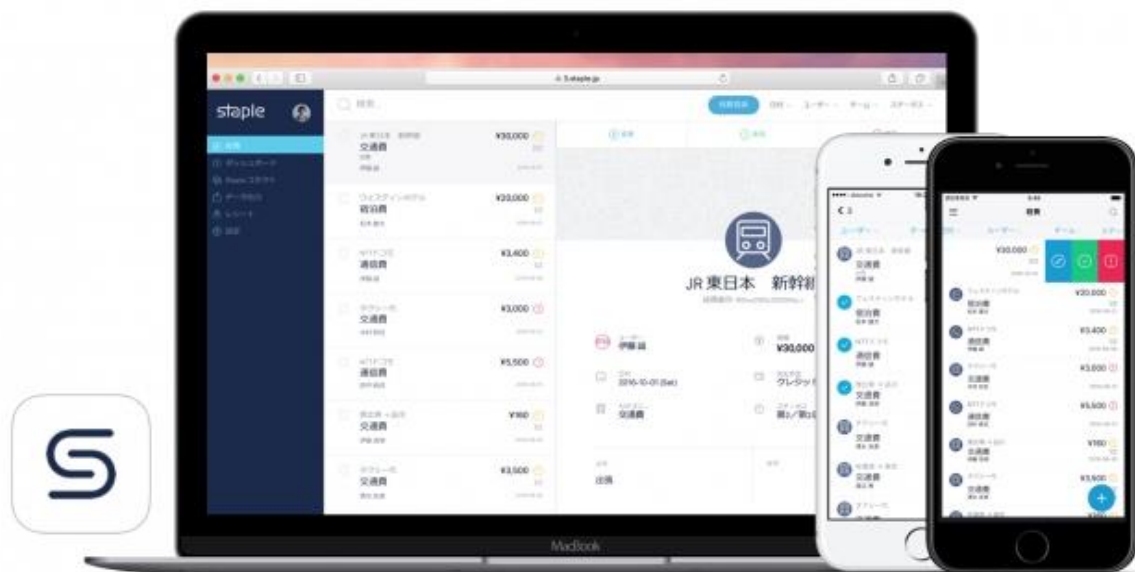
staple

JR東日本 新幹線

交通費 ¥30,000

宿泊費 ¥20,000

通信費 ¥3,400

交通費 ¥3,000

通信費 ¥5,500

交通費 ¥160

交通費 ¥3,500

伊藤 祐

¥30,000

2016-10-01 (Sat)

クレジット

交通費

出張

経費

¥30,000

¥20,000

¥3,400

¥3,000

¥5,500

¥160

¥3,500

MacBook